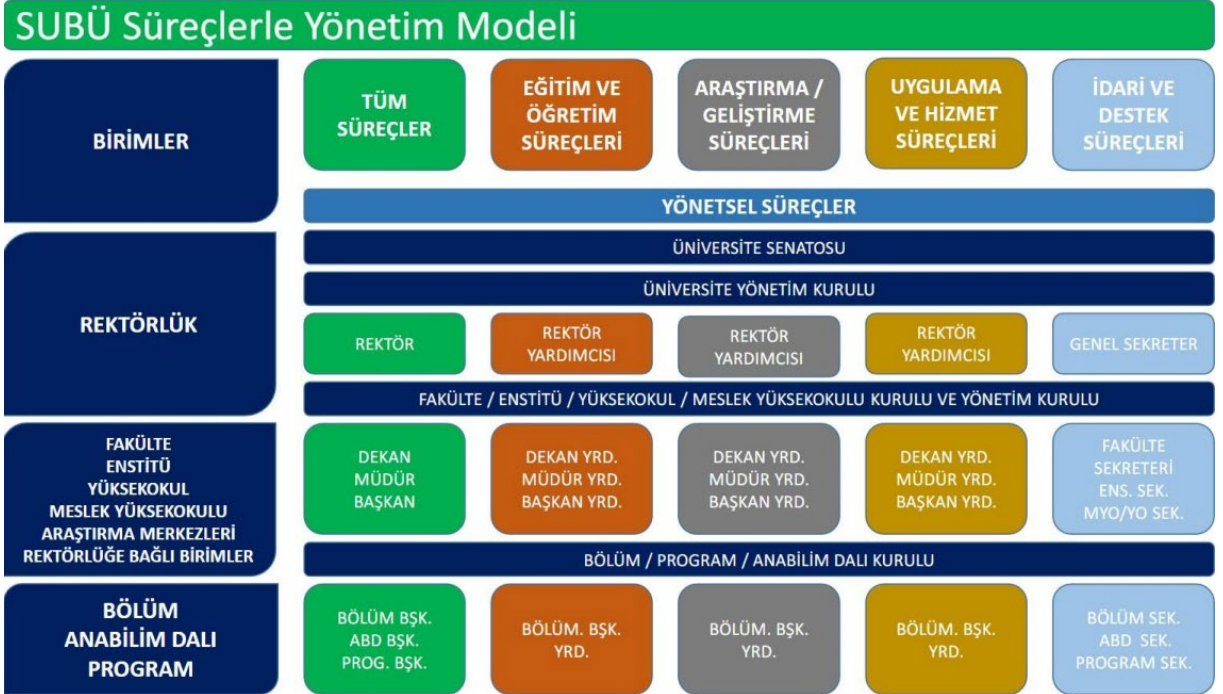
SUBÜ Süreçlerle Yönetim Modeli

BİRİMLER

TÜM SÜREÇLER

EĞİTİM VE ÖĞRETİM SÜREÇLERİ

ARAŞTIRMA / GELİŞTİRME SÜREÇLERİ

UYGULAMA VE HİZMET SÜREÇLERİ

İDARİ VE DESTEK SÜREÇLERİ

YÖNETSEL SÜREÇLER

REKTÖRLÜK

ÜNİVERSİTE SENATOSU

ÜNİVERSİTE YÖNETİM KURULU

REKTÖR

REKTÖR YARDIMCISI

REKTÖR YARDIMCISI

REKTÖR YARDIMCISI

GENEL SEKRETER

FAKÜLTE / ENSTİTÜ / YÜKSEKOKUL / MESLEK YÜKSEKOKULU KURULU VE YÖNETİM KURULU

FAKÜLTE
ENSTİTÜ
YÜKSEKOKUL
MESLEK YÜKSEKOKULU
ARAŞTIRMA MERKEZLERİ
REKTÖRLÜĞE BAĞLI BİRİMLER

DEKAN
MÜDÜR
BAŞKAN

DEKAN YRD.
MÜDÜR YRD.
BAŞKAN YRD.

DEKAN YRD.
MÜDÜR YRD.
BAŞKAN YRD.

DEKAN YRD.
MÜDÜR YRD.
BAŞKAN YRD.

FAKÜLTE SEKRETERİ
ENS. SEK.
MYO/YO SEK.

BÖLÜM / PROGRAM / ANABİLİM DALI KURULU

BÖLÜM
ANABİLİM DALI
PROGRAM

BÖLÜM BŞK.
ABD BŞK.
PROG. BŞK.

BÖLÜM. BŞK. YRD.

BÖLÜM. BŞK. YRD.

BÖLÜM. BŞK. YRD.

BÖLÜM SEK.
ABD SEK.
PROGRAM SEK.